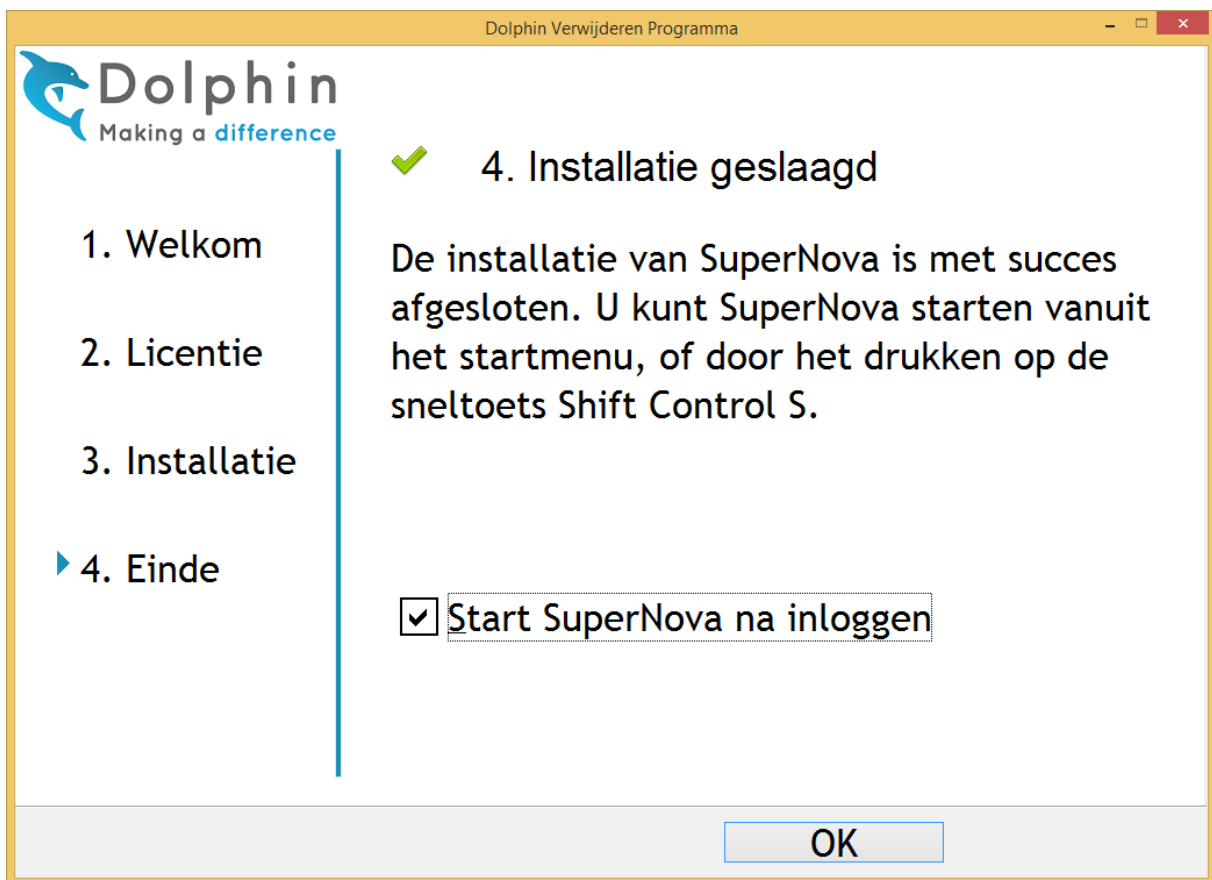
Dolphin Verwijderen Programma

Dolphin
Making a difference

1. Welkom

2. Licentie

3. Installatie

4. Einde

4. Installatie geslaagd

De installatie van SuperNova is met succes afgesloten. U kunt SuperNova starten vanuit het startmenu, of door het drukken op de sneltoets Shift Control S.

Start SuperNova na inloggen

OK